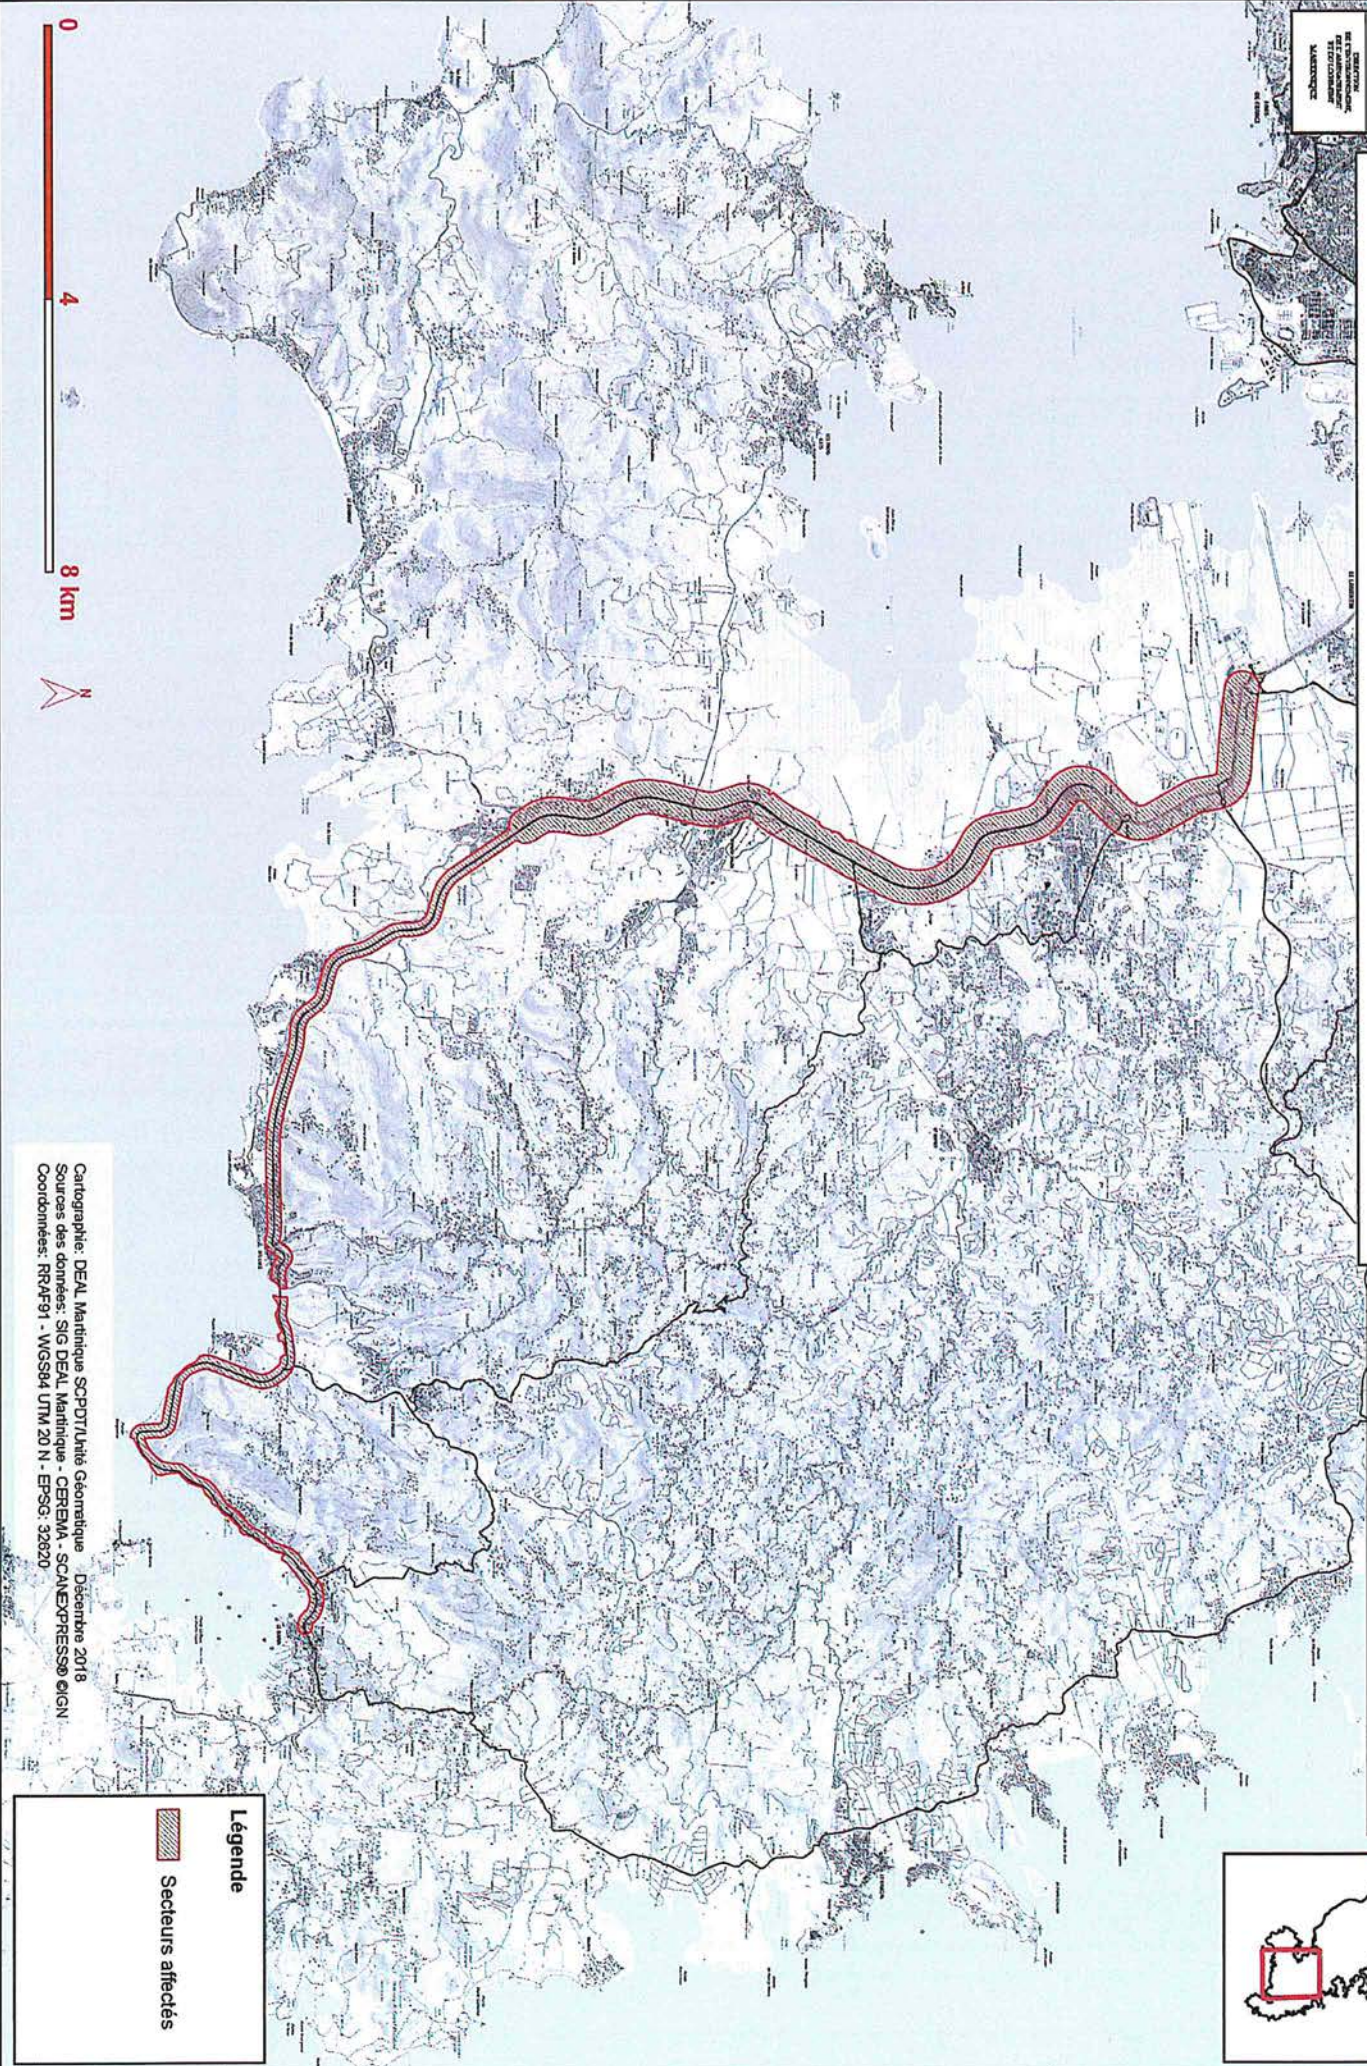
0
4
8 km
N

Cartographie: DEAL Martinique SCPDT/Unité Géomatique Décembre 2018
Sources des données: SIG DEAL Martinique - CEREMA - SCANEXPRESS© ©IGN
Coordonnées: RRAF91 - WGS84 UTM 20 N - EPSG: 32620

Légende
Secteurs affectés

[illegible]